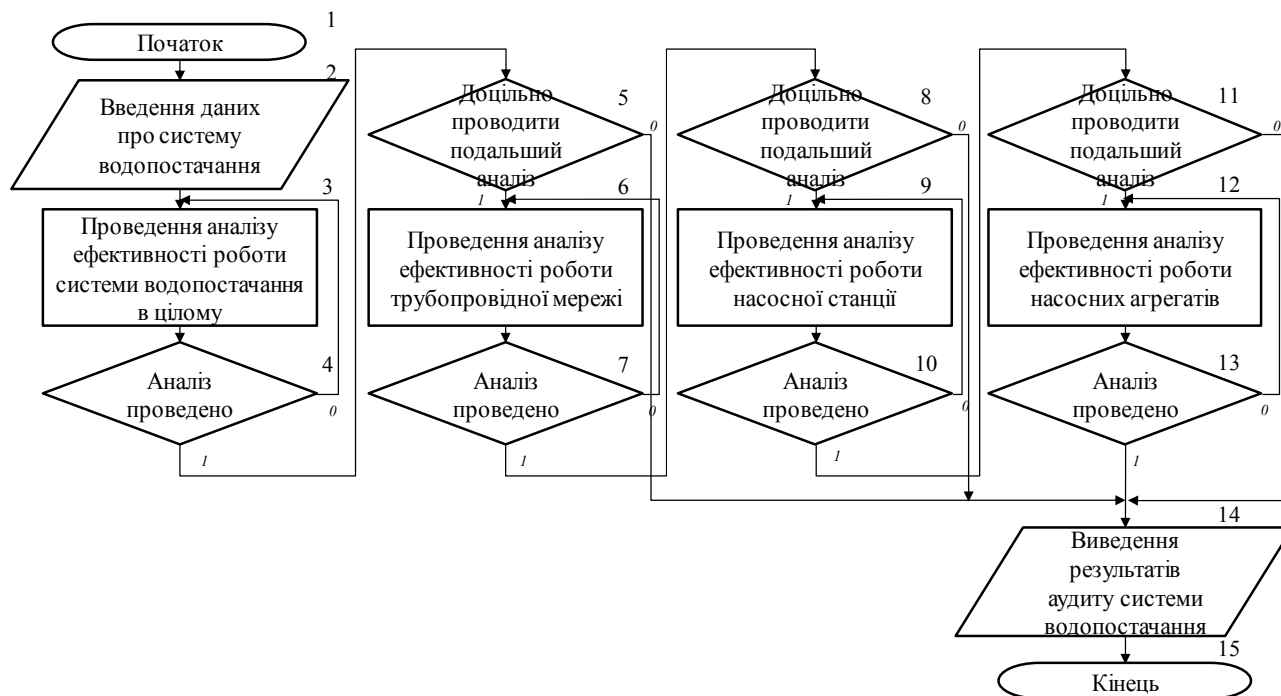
1
Початок

2
Введення даних про систему водопостачання

3
Проведення аналізу ефективності роботи системи водопостачання в цілому

4
Аналіз проведено
0
1

5
Доцільно проводити подальший аналіз
0
1

6
Проведення аналізу ефективності роботи трубопровідної мережі

7
Аналіз проведено
0
1

8
Доцільно проводити подальший аналіз
0
1

9
Проведення аналізу ефективності роботи насосної станції

10
Аналіз проведено
0
1

11
Доцільно проводити подальший аналіз
0
1

12
Проведення аналізу ефективності роботи насосних агрегатів

13
Аналіз проведено
0
1

14
Виведення результатів аудиту системи водопостачання

15
Кінець